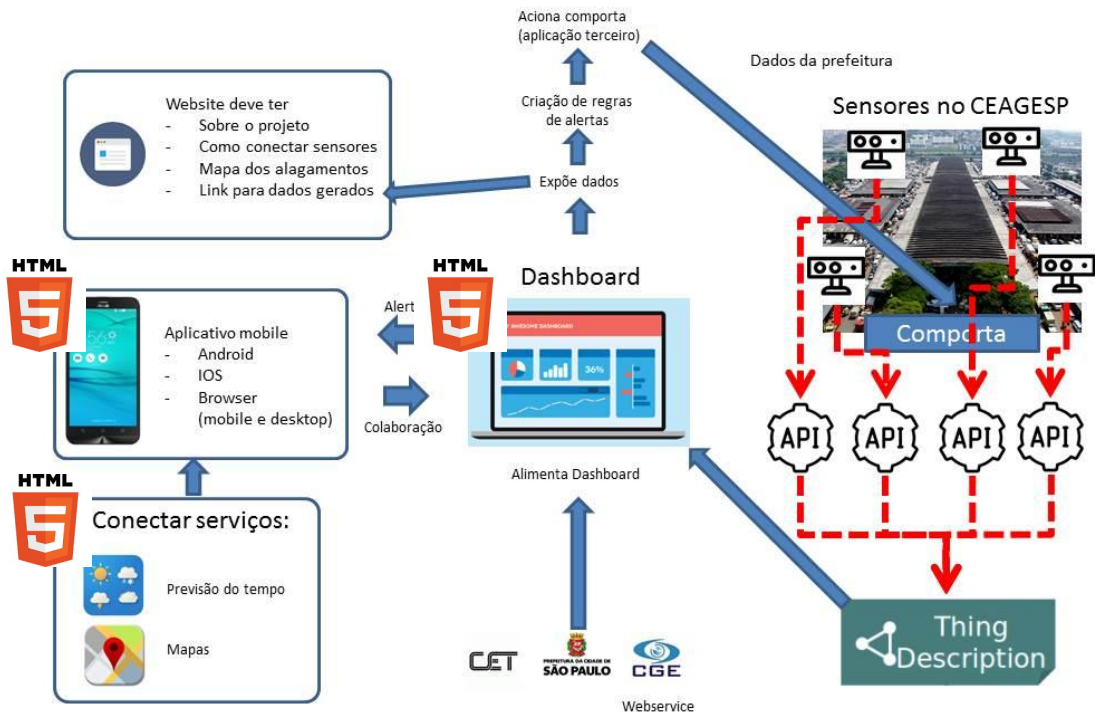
Aciona comporta
(aplicação terceiro)

Dados da prefeitura

Criação de regras
de alertas

Sensores no CEAGESP

Website deve ter
- Sobre o projeto
- Como conectar sensores
- Mapa dos alagamentos
- Link para dados gerados

Expõe dados

HTML

HTML

Dashboard

Alerta

Aplicativo mobile
- Android
- IOS
- Browser
(mobile e desktop)

Colaboração

Comporta

API API API API

Alimenta Dashboard

HTML

Conectar serviços:

Previsão do tempo

Mapas

Thing
Description

CET

PREFEITURA DA CIDADE DE
SÃO PAULO

CGE

Webservice